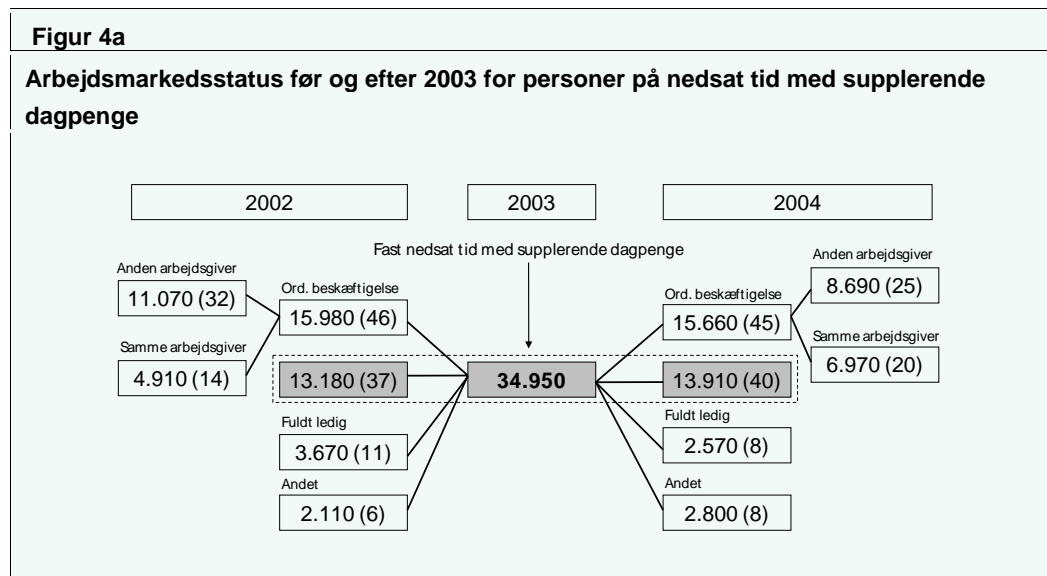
Figur 4a

Arbejdsmarkedsstatus før og efter 2003 for personer på nedsat tid med supplerende dagpenge

2002

2003

2004

Fast nedsat tid med supplerende dagpenge

Anden arbejdsgiver
11.070 (32)

Samme arbejdsgiver
4.910 (14)

Ord. beskæftigelse
15.980 (46)

13.180 (37)

Fuldt ledig
3.670 (11)

Andet
2.110 (6)

34.950

Ord. beskæftigelse
15.660 (45)

13.910 (40)

Fuldt ledig
2.570 (8)

Andet
2.800 (8)

Anden arbejdsgiver
8.690 (25)

Samme arbejdsgiver
6.970 (20)